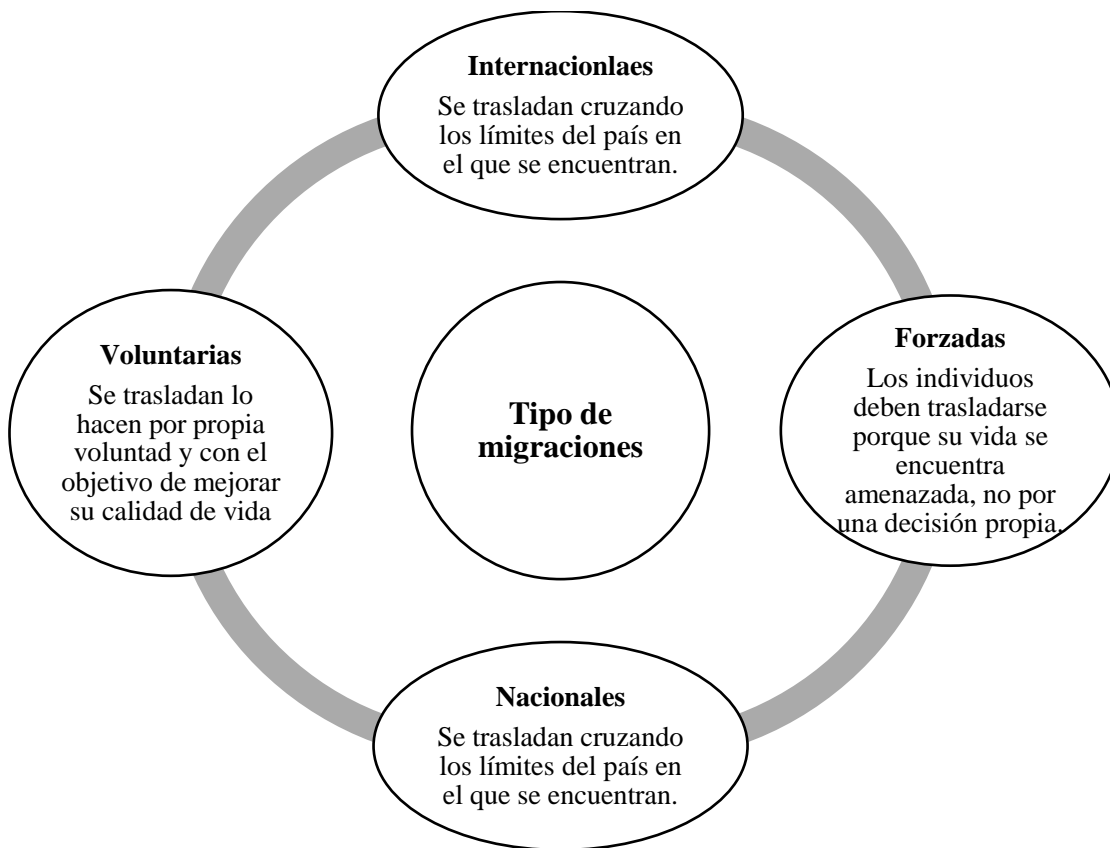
Internacionlaes

Se trasladan cruzando los límites del país en el que se encuentran.

Voluntarias

Se trasladan lo hacen por propia voluntad y con el objetivo de mejorar su calidad de vida

Tipo de migraciones

Forzadas

Los individuos deben trasladarse porque su vida se encuentra amenazada, no por una decisión propia.

Nacionales

Se trasladan cruzando los límites del país en el que se encuentran.